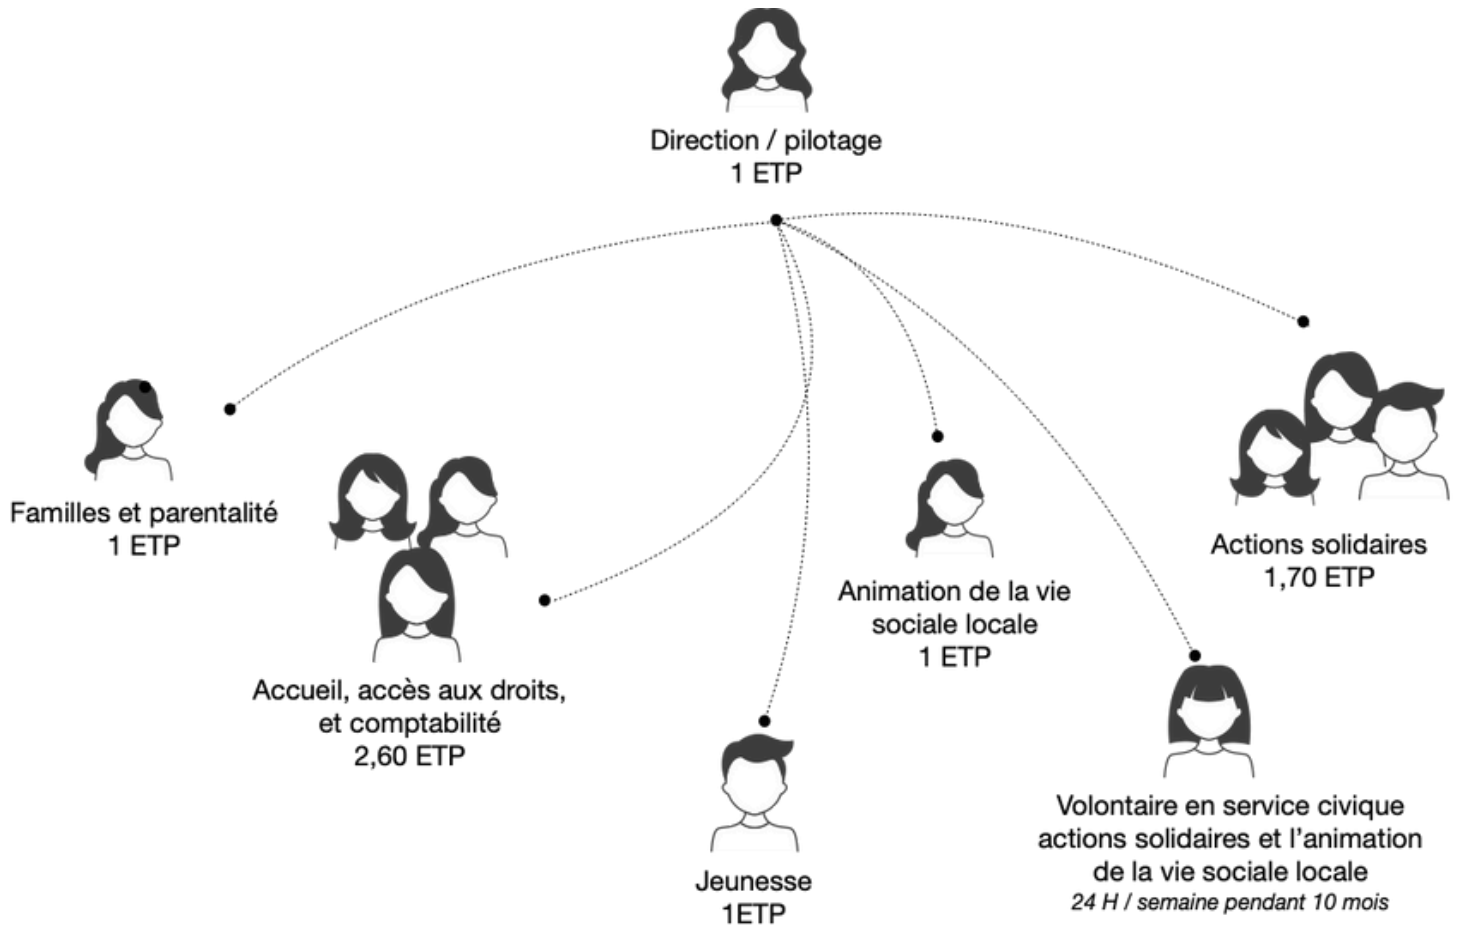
Direction / pilotage
1 ETP

Familles et parentalité
1 ETP

Accueil, accès aux droits, et comptabilité
2,60 ETP

Jeunesse
1ETP

Animation de la vie sociale locale
1 ETP

Actions solidaires
1,70 ETP

Volontaire en service civique actions solidaires et l'animation de la vie sociale locale
24 H / semaine pendant 10 mois